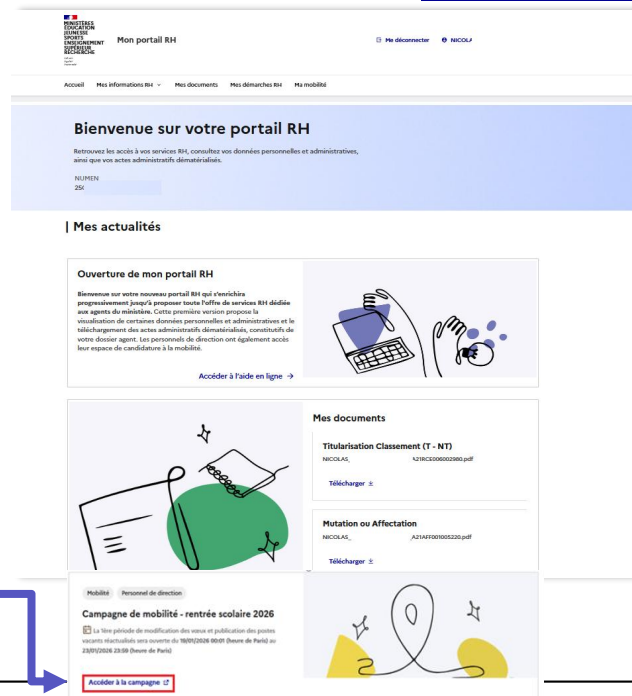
MINISTÈRES ÉDUCATION JEUNESSE SPORTS ENSEIGNEMENT SUPÉRIEUR RECHERCHE
Liberté Égalité Fraternité

Mon portail RH

Me déconnecter NICOLA

Accueil Mes informations RH Mes documents Mes démarches RH Ma mobilité

Bienvenue sur votre portail RH

Retrouvez les accès à vos services RH, consultez vos données personnelles et administratives, ainsi que vos actes administratifs dématérialisés.

NUMEN
25

| Mes actualités

Ouverture de mon portail RH

Bienvenue sur votre nouveau portail RH qui s'enrichira progressivement jusqu'à proposer toute l'offre de services RH dédiée aux agents du ministère. Cette première version propose la visualisation de certaines données personnelles et administratives et le téléchargement des actes administratifs dématérialisés, constitutifs de votre dossier agent. Les personnels de direction ont également accès leur espace de candidature à la mobilité.

Accéder à l'aide en ligne →

Mes documents

Titularisation Classement (T - NT)
NICOLAS_ A21RCE006002980.pdf

Télécharger

Mutation ou Affectation
NICOLAS_ A21AFF001005220.pdf

Télécharger

Mobilité Personnel de direction

Campagne de mobilité - rentrée scolaire 2026

La 1ère période de modification des voeux et publication des postes vacants réactualisés sera ouverte du 19/01/2026 00:01 (heure de Paris) au 23/01/2026 23:59 (heure de Paris)

Accéder à la campagne